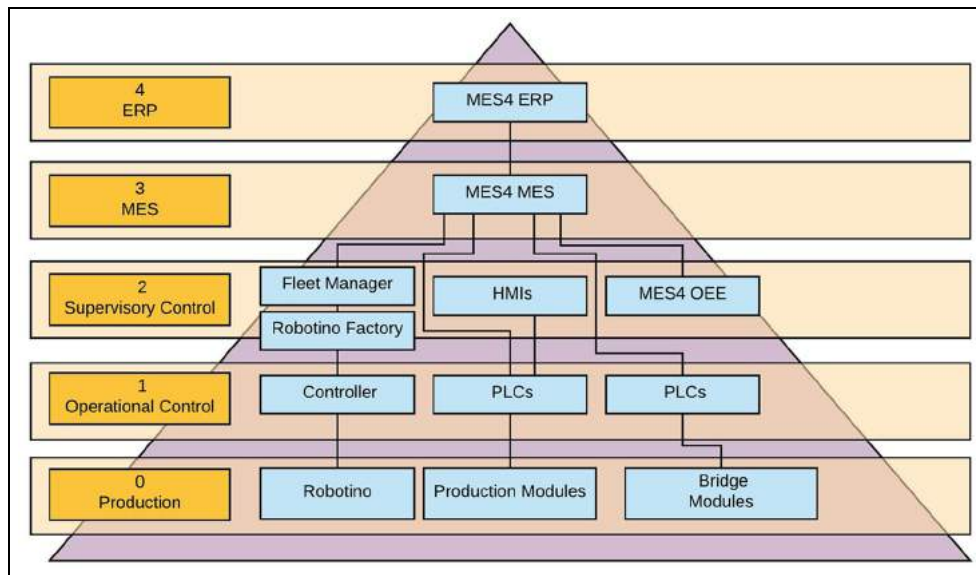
4
ERP

MES4 ERP

3
MES

MES4 MES

2
Supervisory Control

Fleet Manager

Robotino Factory

HMIs

MES4 OEE

1
Operational Control

Controller

PLCs

PLCs

0
Production

Robotino

Production Modules

Bridge Modules